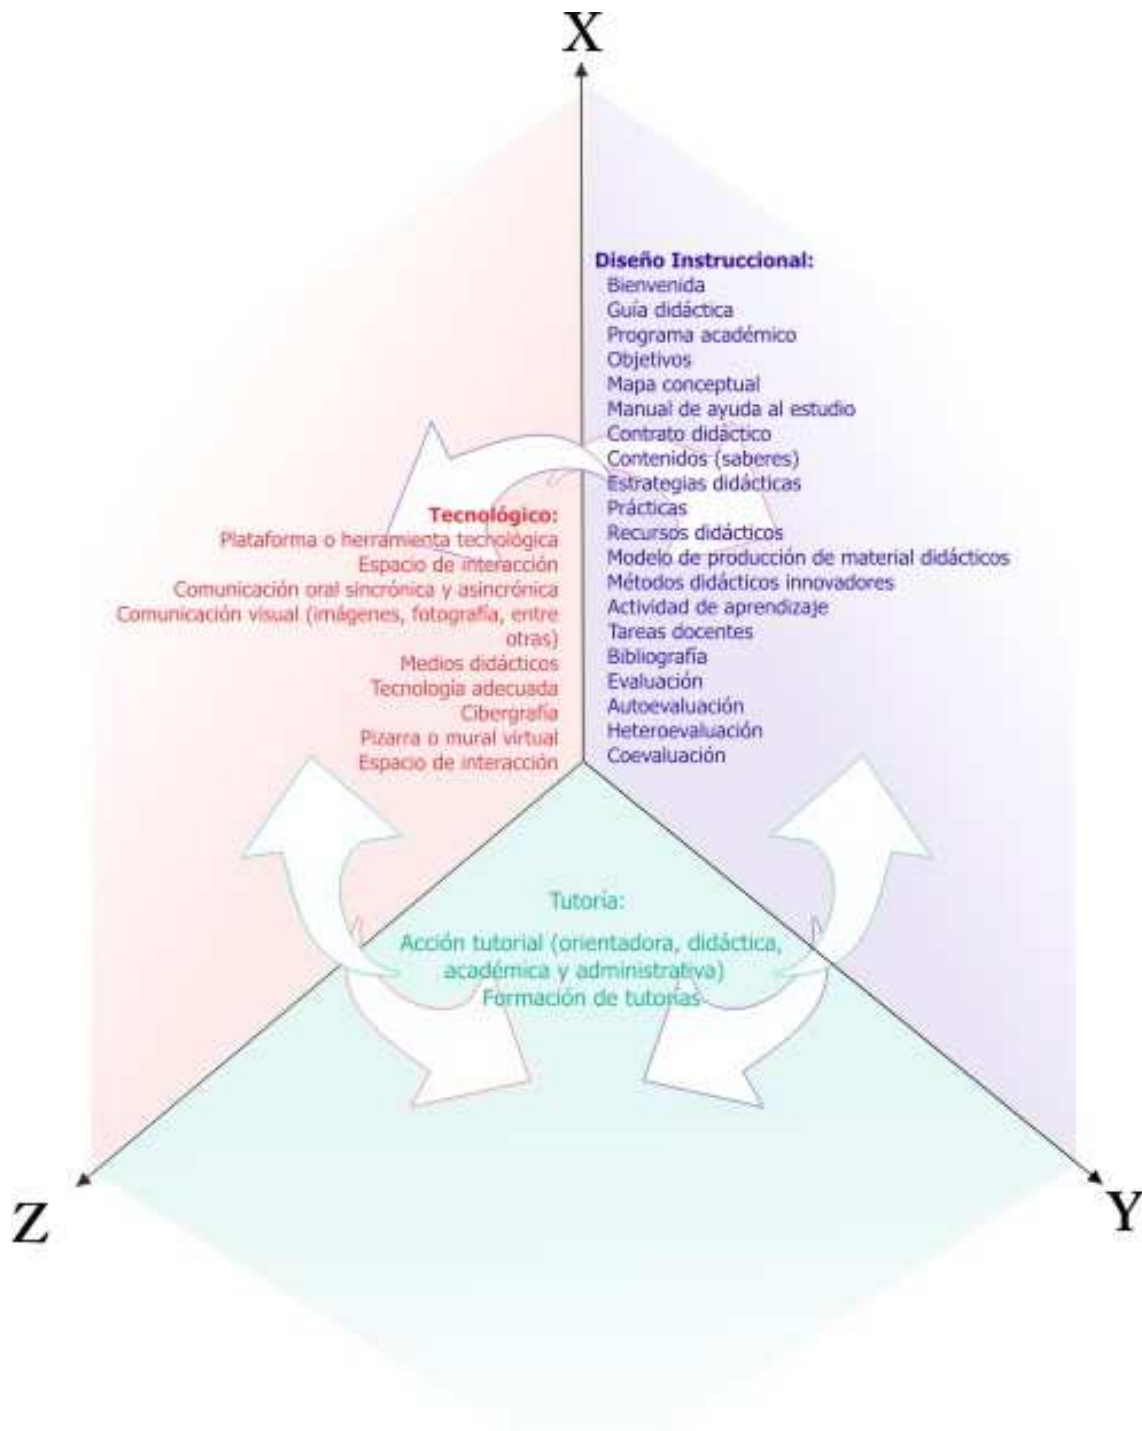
X

Diseño Instruccional:
Bienvenida
Guía didáctica
Programa académico
Objetivos
Mapa conceptual
Manual de ayuda al estudio
Contrato didáctico
Contenidos (saberes)
Estrategias didácticas
Prácticas
Recursos didácticos
Modelo de producción de material didácticos
Métodos didácticos innovadores
Actividad de aprendizaje
Tareas docentes
Bibliografía
Evaluación
Autoevaluación
Heteroevaluación
Coevaluación

Tecnológico:
Plataforma o herramienta techológica
Espacio de interacción
Comunicación oral sincrónica y asincrónica
Comunicación visual (imágenes, fotografía, entre otras)
Medios didácticos
Tecnología adecuada
Cibergrafía
Pizarra o mural virtual
Espacio de interacción

Tutoría:
Acción tutorial (orientadora, didáctica, académica y administrativa)
Formación de tutorías

Z

Y